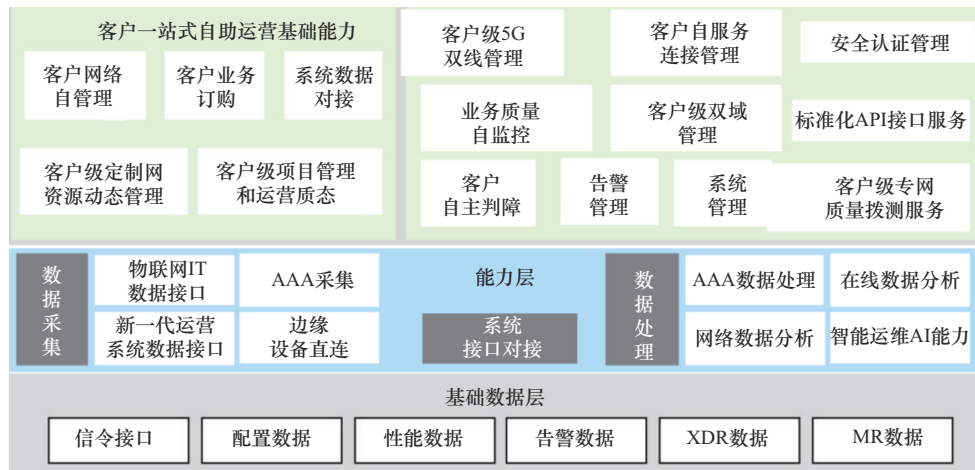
客户一站式自助运营基础能力

客户网络自管理

客户业务订购

系统数据对接

客户级定制网资源动态管理

客户级项目管理和运营质态

客户级5G双线管理

客户自服务连接管理

安全认证管理

业务质量自监控

客户级双域管理

标准化API接口服务

客户自主判障

告警管理

系统管理

客户级专网质量拨测服务

数据采集

物联网IT数据接口

AAA采集

新一代运营系统数据接口

边缘设备直连

能力层

系统接口对接

数据处理

AAA数据处理

在线数据分析

网络数据分析

智能运维AI能力

基础数据层

信令接口

配置数据

性能数据

告警数据

XDR数据

MR数据